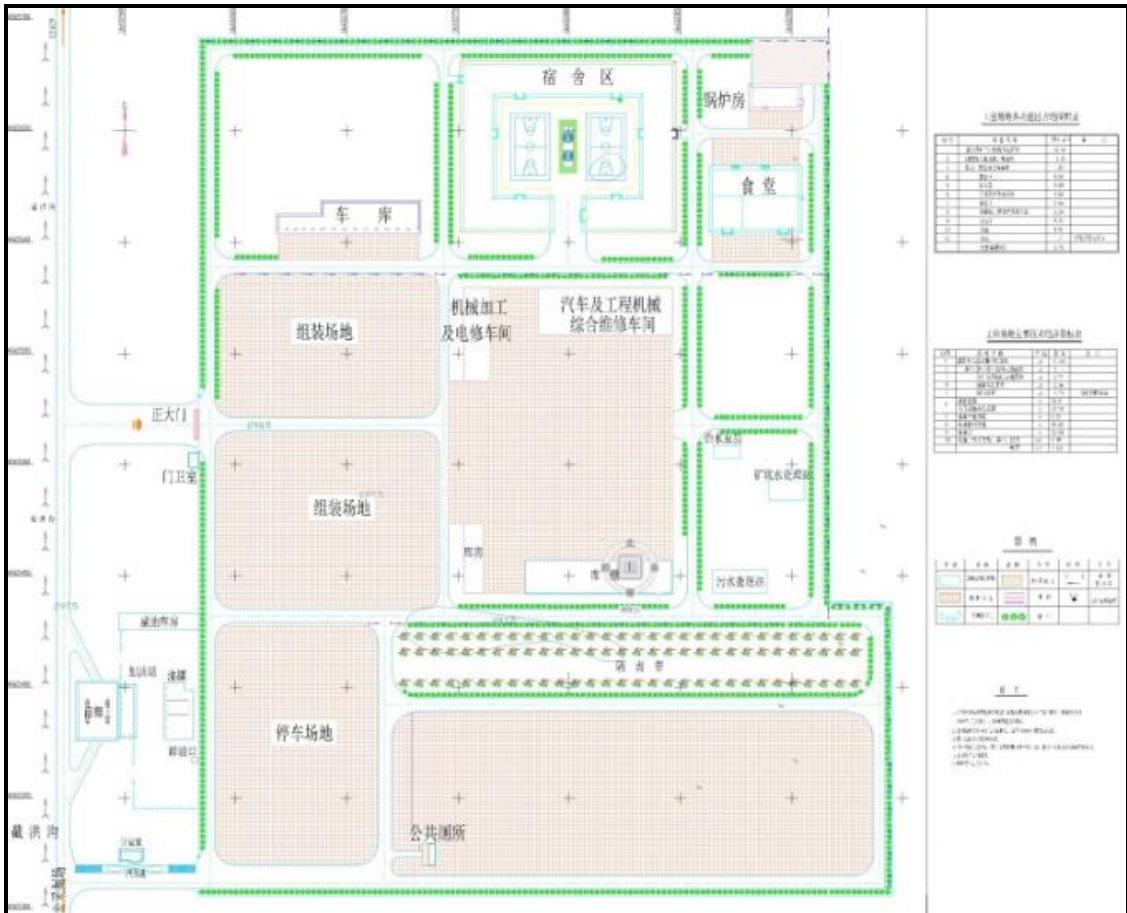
宿舍区

锅炉房

食堂

车库

组装场地

机械加工
及电修车间

汽车及工程机械
综合维修车间

正大门

门卫室

组装场地

库房

库

污水处理

矿坑水处理站

污水处理站

停车场地

防护带

公共厕所

截洪沟

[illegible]

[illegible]

图例

说明